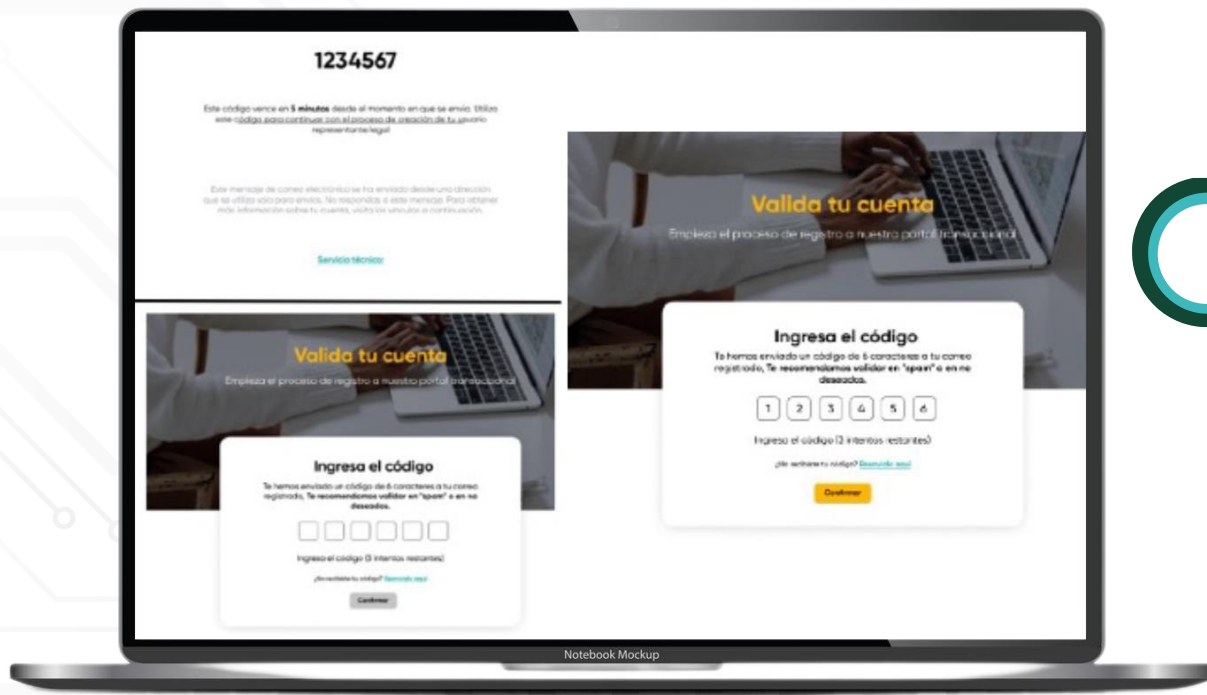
1234567

Este código vence en **5 minutos** desde el momento en que se envió. Utiliza este código para continuar con el proceso de creación de tu usuario representante legal

Este mensaje de correo electrónico se ha enviado desde una dirección que se utiliza solo para envíos. No respondas a este mensaje. Para obtener más información sobre tu cuenta, visita los vínculos a continuación.

Servicio técnico

Valida tu cuenta

Empieza el proceso de registro a nuestro portal transaccional

Ingresa el código

Te hemos enviado un código de 6 caracteres a tu correo registrado, **Te recomendamos validar en "spam" o en no deseados.**

Ingresa el código (3 intentos restantes)

¿No recibiste tu código? Reenviar aquí

Confirmar

Valida tu cuenta

Empieza el proceso de registro a nuestro portal transaccional

Ingresa el código

Te hemos enviado un código de 6 caracteres a tu correo registrado, **Te recomendamos validar en "spam" o en no deseados.**

1 2 3 4 5 6

Ingresa el código (3 intentos restantes)

¿No recibiste tu código? Reenviar aquí

Confirmar

Notebook Mockup